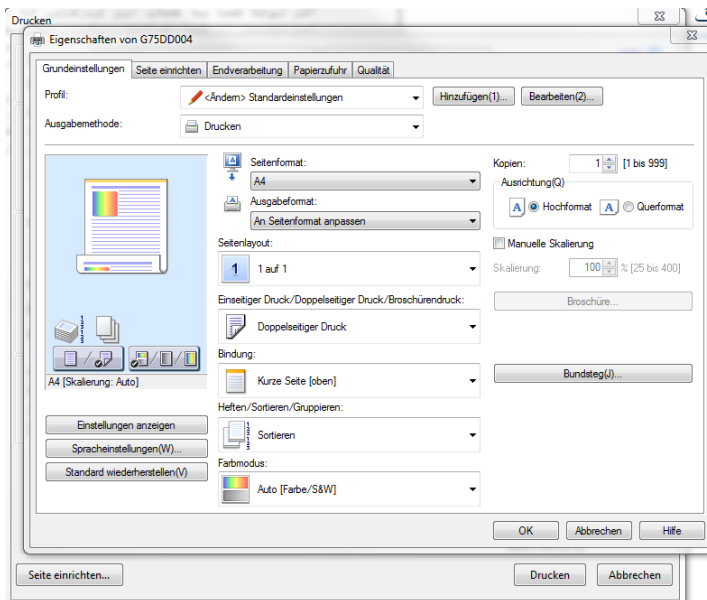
Drucken

Eigenschaften von G75DD004

Grundeinstellungen | Seite einrichten | Endverarbeitung | Papierzufuhr | Qualität

Profil: <Ändern> Standardeinstellungen | Hinzufügen(1)... | Bearbeiten(2)...

Ausgabemethode: Drucken

Seitenformat:
A4

Ausgabeformat:
An Seitenformat anpassen

Kopien: 1 [1 bis 999]

Ausrichtung(Q)
Hochformat | Querformat

Seitenlayout:
1 auf 1

Manuelle Skalierung

Skalierung: 100 % [25 bis 400]

Einseitiger Druck/Doppelseitiger Druck/Broschürendruck:
Doppelseitiger Druck

Broschüre...

Bindung:
Kurze Seite [oben]

Bundsteg(J)...

A4 [Skalierung: Auto]

Heften/Sortieren/Gruppieren:
Sortieren

Einstellungen anzeigen
Spracheinstellungen(W)...
Standard wiederherstellen(V)

Farbmodus:
Auto [Farbe/S&W]

OK | Abbrechen | Hilfe

Seite einrichten... | Drucken | Abbrechen